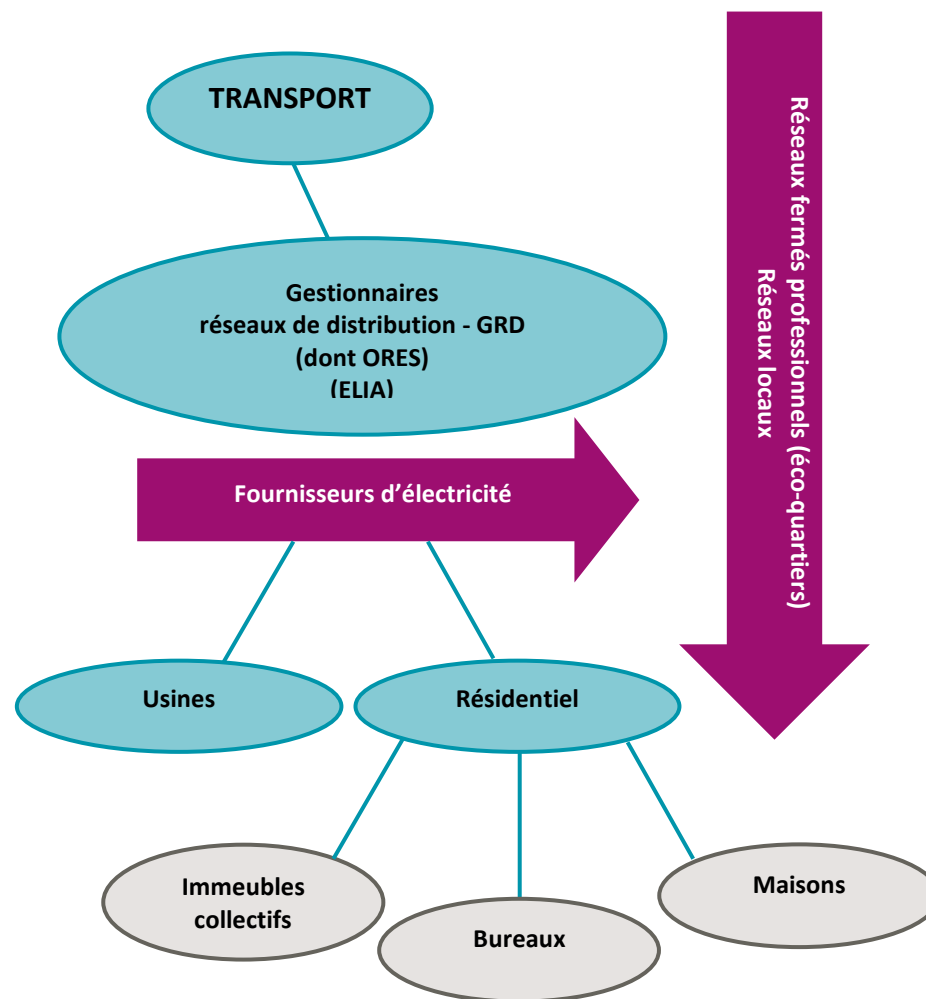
TRANSPORT

Gestionnaires
réseaux de distribution - GRD
(dont ORES)
(ELIA)

Fournisseurs d'électricité

Réseaux fermés professionnels (éco-quartiers)
Réseaux locaux

Usines

Résidentiel

Immeubles collectifs

Bureaux

Maisons